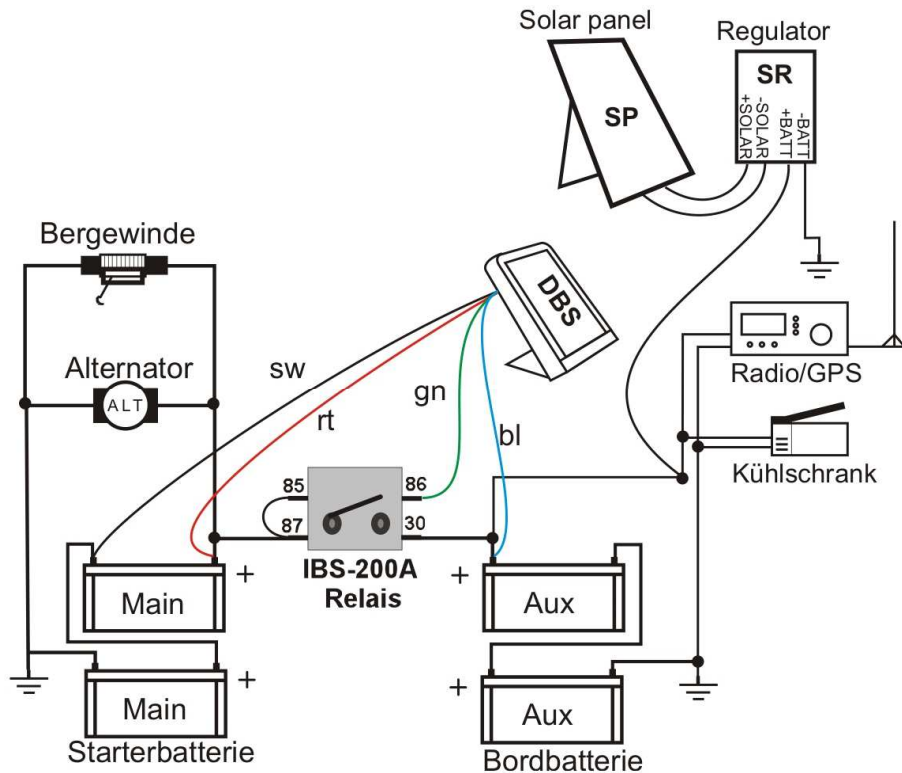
Solar panel

Regulator

SR

SP

+SOLAR
-SOLAR
+BATT
-BATT

Bergewinde

DBS

Alternator

ALT

sw

rt

gn

bl

Radio/GPS

Kühlschrank

85

86

87

30

IBS-200A
Relais

+

Main

+

Aux

+

Main

+

Aux

Starterbatterie

Bordbatterie